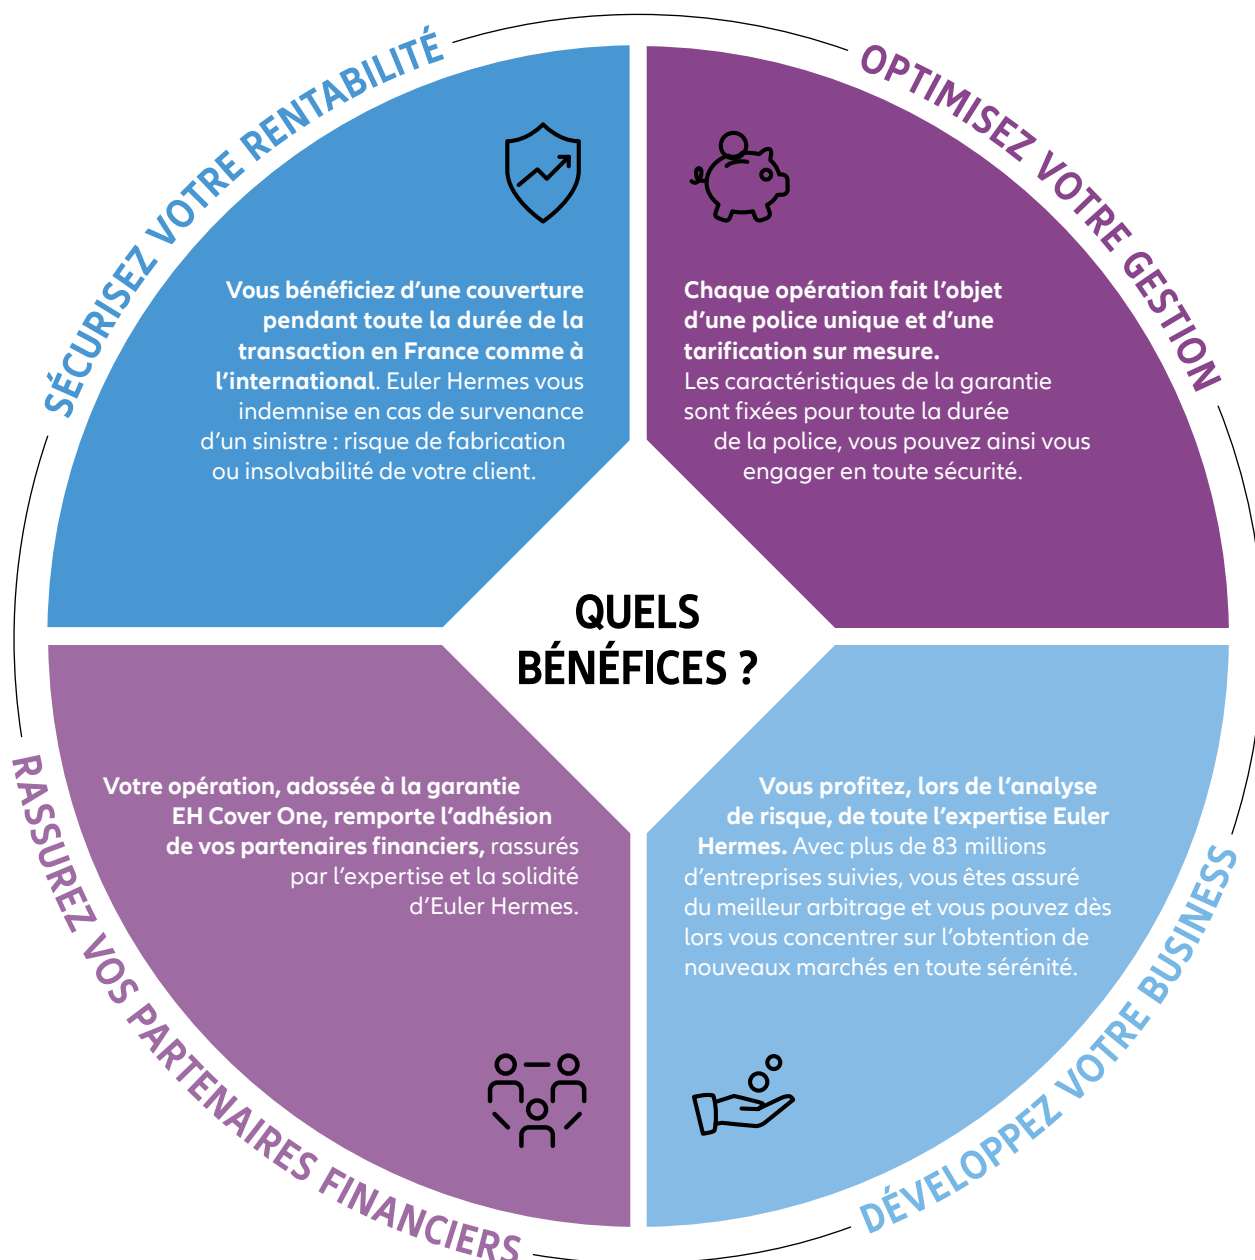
SÉCURISEZ VOTRE RENTABILITÉ

Vous bénéficiez d'une couverture pendant toute la durée de la transaction en France comme à l'international. Euler Hermes vous indemnise en cas de survenance d'un sinistre : risque de fabrication ou insolvabilité de votre client.

OPTIMISEZ VOTRE GESTION

Chaque opération fait l'objet d'une police unique et d'une tarification sur mesure. Les caractéristiques de la garantie sont fixées pour toute la durée de la police, vous pouvez ainsi vous engager en toute sécurité.

QUELS BÉNÉFICES ?

RASSUREZ VOS PARTENAIRES FINANCIERS

Votre opération, adossée à la garantie EH Cover One, remporte l'adhésion de vos partenaires financiers, rassurés par l'expertise et la solidité d'Euler Hermes.

DÉVELOPPEZ VOTRE BUSINESS

Vous profitez, lors de l'analyse de risque, de toute l'expertise Euler Hermes. Avec plus de 83 millions d'entreprises suivies, vous êtes assuré du meilleur arbitrage et vous pouvez dès lors vous concentrer sur l'obtention de nouveaux marchés en toute sérénité.